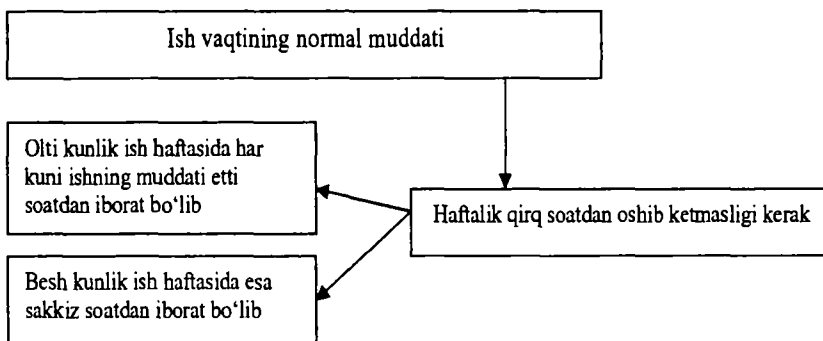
Ish vaqtining normal muddati

Haftalik qirq soatdan oshib ketmasligi kerak

Olti kunlik ish haftasida har kuni ishning muddati etti soatdan iborat bo'lib

Besh kunlik ish haftasida esa sakkiz soatdan iborat bo'lib